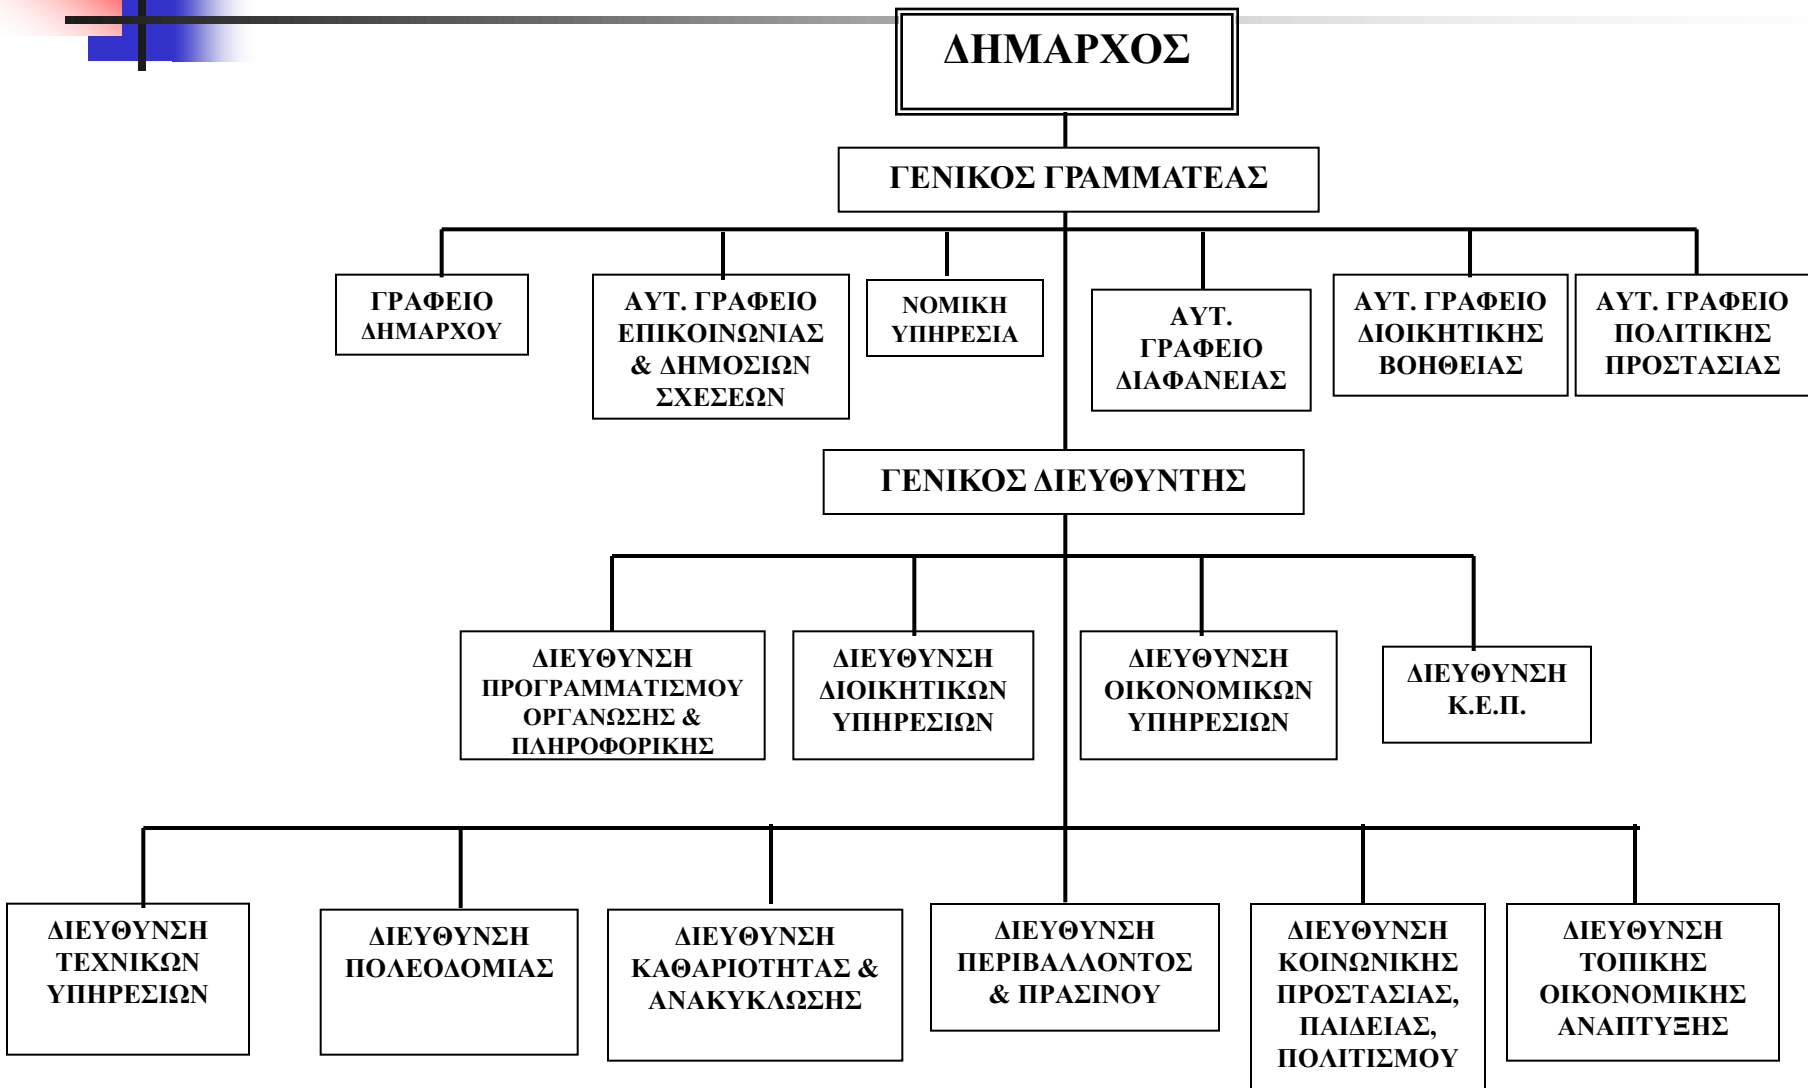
ΔΗΜΑΡΧΟΣ

ΓΕΝΙΚΟΣ ΓΡΑΜΜΑΤΕΑΣ

ΓΡΑΦΕΙΟ ΔΗΜΑΡΧΟΥ

ΑΥΤ. ΓΡΑΦΕΙΟ ΕΠΙΚΟΙΝΩΝΙΑΣ & ΔΗΜΟΣΙΩΝ ΣΧΕΣΕΩΝ

ΝΟΜΙΚΗ ΥΠΗΡΕΣΙΑ

ΑΥΤ. ΓΡΑΦΕΙΟ ΔΙΑΦΑΝΕΙΑΣ

ΑΥΤ. ΓΡΑΦΕΙΟ ΔΙΟΙΚΗΤΙΚΗΣ ΒΟΗΘΕΙΑΣ

ΑΥΤ. ΓΡΑΦΕΙΟ ΠΟΛΙΤΙΚΗΣ ΠΡΟΣΤΑΣΙΑΣ

ΓΕΝΙΚΟΣ ΔΙΕΥΘΥΝΤΗΣ

ΔΙΕΥΘΥΝΣΗ ΠΡΟΓΡΑΜΜΑΤΙΣΜΟΥ ΟΡΓΑΝΩΣΗΣ & ΠΛΗΡΟΦΟΡΙΚΗΣ

ΔΙΕΥΘΥΝΣΗ ΔΙΟΙΚΗΤΙΚΩΝ ΥΠΗΡΕΣΙΩΝ

ΔΙΕΥΘΥΝΣΗ ΟΙΚΟΝΟΜΙΚΩΝ ΥΠΗΡΕΣΙΩΝ

ΔΙΕΥΘΥΝΣΗ Κ.Ε.Π.

ΔΙΕΥΘΥΝΣΗ ΤΕΧΝΙΚΩΝ ΥΠΗΡΕΣΙΩΝ

ΔΙΕΥΘΥΝΣΗ ΠΟΛΕΟΔΟΜΙΑΣ

ΔΙΕΥΘΥΝΣΗ ΚΑΘΑΡΙΟΤΗΤΑΣ & ΑΝΑΚΥΚΛΩΣΗΣ

ΔΙΕΥΘΥΝΣΗ ΠΕΡΙΒΑΛΛΟΝΤΟΣ & ΠΡΑΣΙΝΟΥ

ΔΙΕΥΘΥΝΣΗ ΚΟΙΝΩΝΙΚΗΣ ΠΡΟΣΤΑΣΙΑΣ, ΠΑΙΔΕΙΑΣ, ΠΟΛΙΤΙΣΜΟΥ

ΔΙΕΥΘΥΝΣΗ ΤΟΠΙΚΗΣ ΟΙΚΟΝΟΜΙΚΗΣ ΑΝΑΠΤΥΞΗΣ